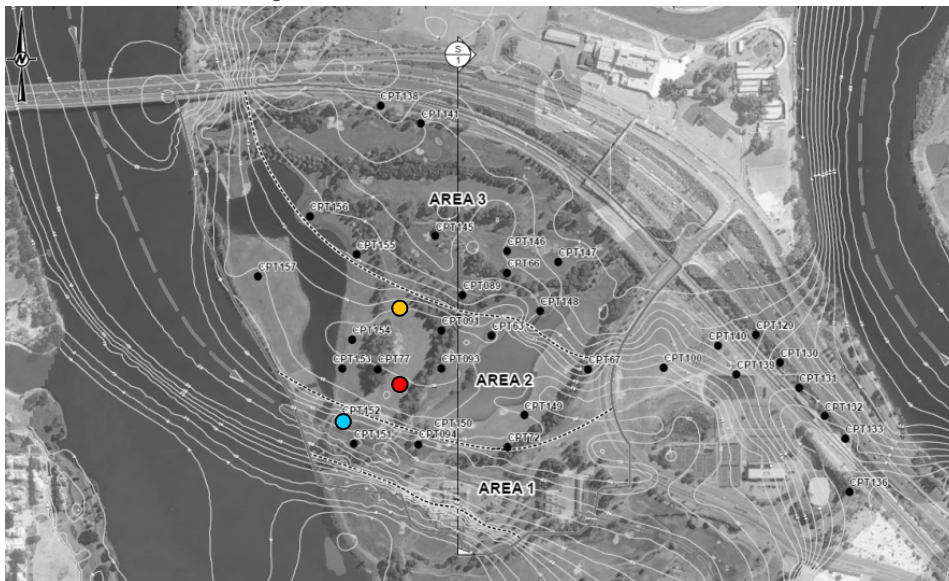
N

S
1

CPT138
CPT141
AREA 3
CPT156
CPT145
CPT146
CPT147
CPT155
CPT66
CPT157
CPT089
CPT148
CPT091
CPT61
CPT154
CPT140
CPT129
CPT153
CPT77
CPT093
CPT67
CPT100
CPT130
CPT139
AREA 2
CPT131
CPT149
CPT152
CPT150
CPT132
CPT151
CPT094
CPT72
CPT133
AREA 1
CPT136